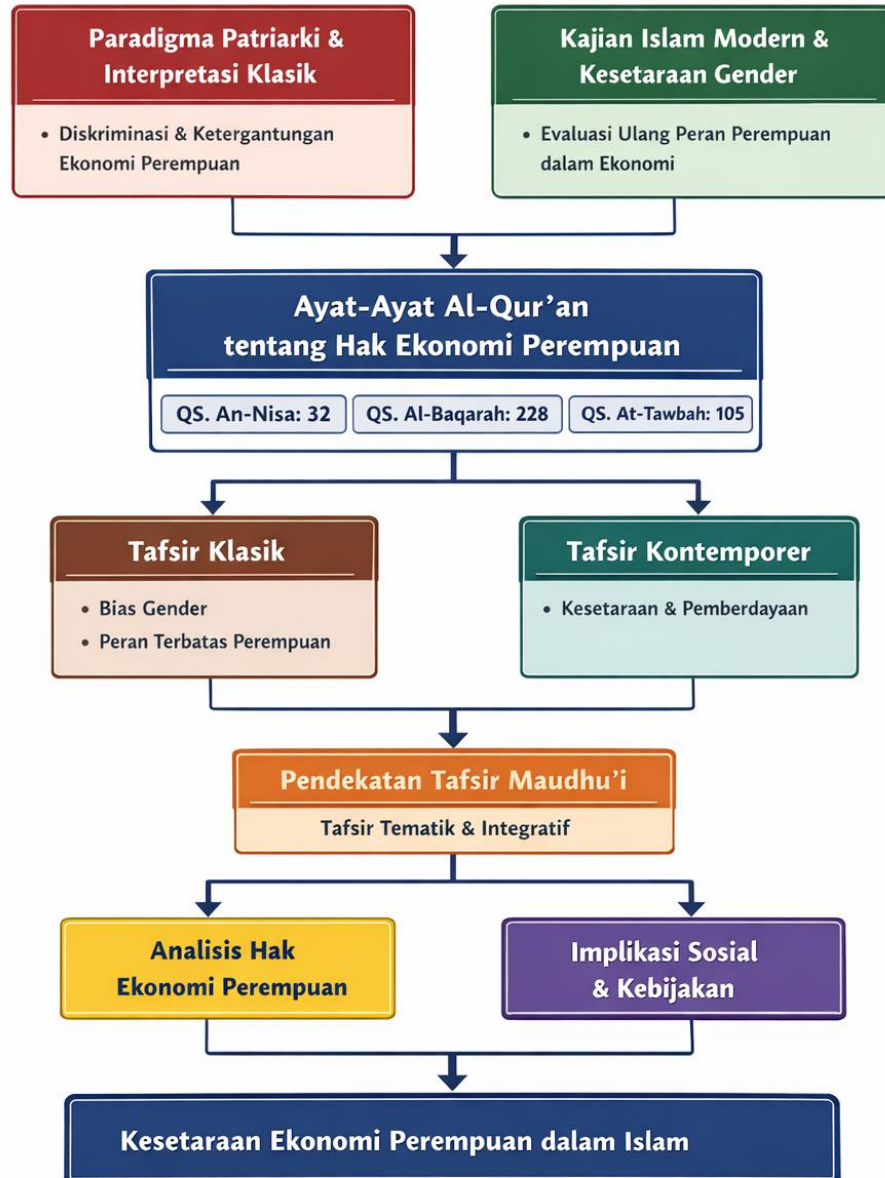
Paradigma Patriarki & Interpretasi Klasik

• Diskriminasi & Ketergantungan Ekonomi Perempuan

Kajian Islam Modern & Kesetaraan Gender

• Evaluasi Ulang Peran Perempuan dalam Ekonomi

Ayat-Ayat Al-Qur'an tentang Hak Ekonomi Perempuan

QS. An-Nisa: 32

QS. Al-Baqarah: 228

QS. At-Tawbah: 105

Tafsir Klasik

• Bias Gender
• Peran Terbatas Perempuan

Tafsir Kontemporer

• Kesetaraan & Pemberdayaan

Pendekatan Tafsir Maudhu'i

Tafsir Tematik & Integratif

Analisis Hak Ekonomi Perempuan

Implikasi Sosial & Kebijakan

Kesetaraan Ekonomi Perempuan dalam Islam